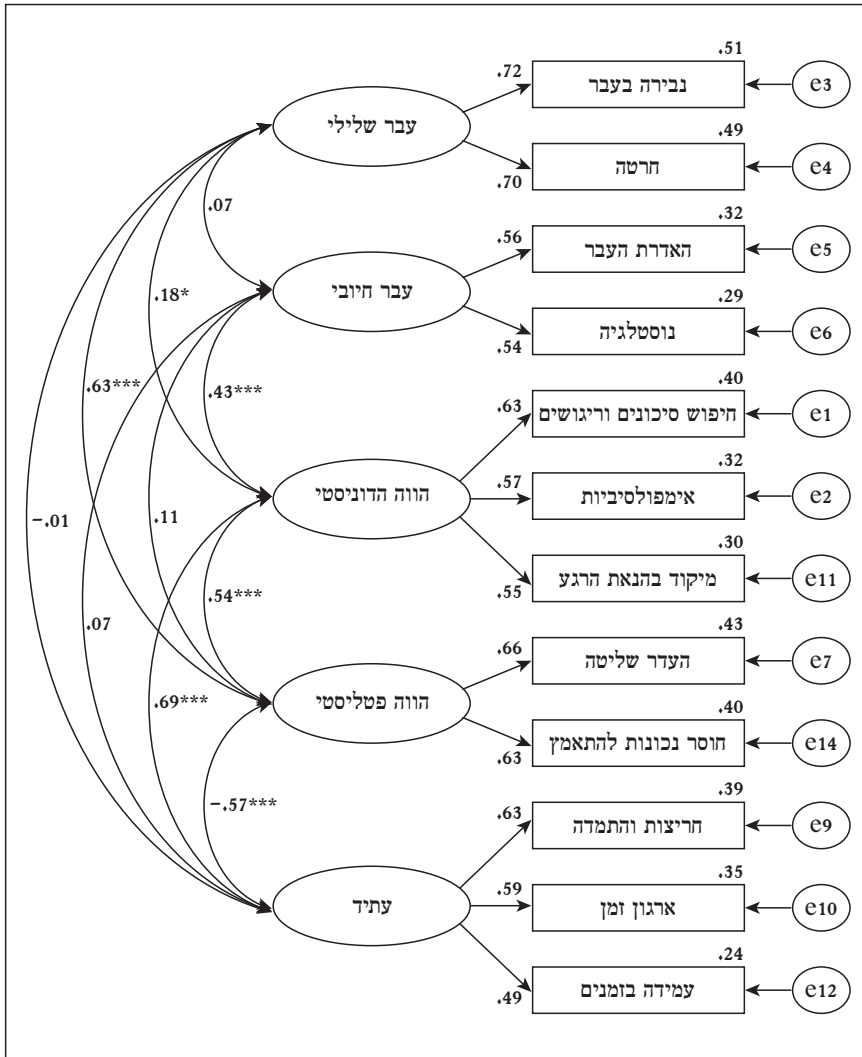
.51
.72
נבירה בעבר
e3
עבר שלילי
.49
חרטה
e4
.70
.07
.32
.56
האדרת העבר
e5
עבר חיובי
.18*
.29
נוסטלגיה
e6
.54
.63***
.43***
.40
.63
חיפוש סיכונים וריגושים
e1
.32
.57
אימפולסיביות
e2
הווה הדוניסטי
-.01
.11
.30
מיקוד בהנאת הרגע
e11
.55
.54***
.07
.43
.66
העדר שליטה
e7
.69***
הווה פטליסטי
.40
חוסר נכונות להתאמץ
e14
.63
-.57***
.39
.63
חריצות והתמדה
e9
.35
.59
ארגון זמן
e10
עתיד
.24
עמידה בזמנים
e12
.49